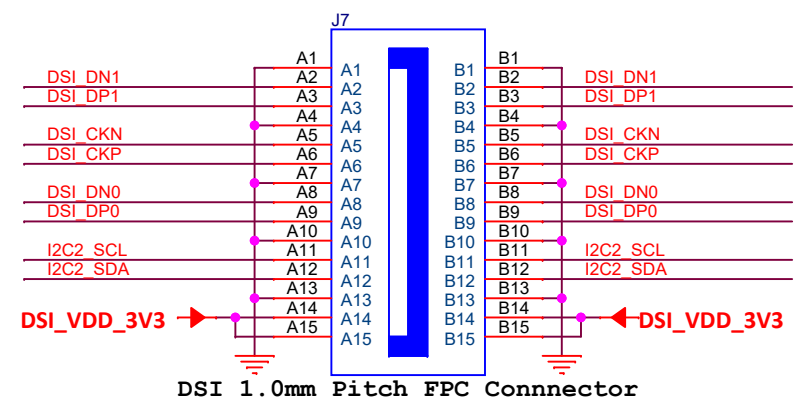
J7

A1 A1
DSI_DN1 A2 A2
DSI_DP1 A3 A3
A4 A4
DSI_CKN A5 A5
DSI_CKP A6 A6
A7 A7
DSI_DN0 A8 A8
DSI_DP0 A9 A9
A10 A10
I2C2_SCL A11 A11
I2C2_SDA A12 A12
A13 A13
DSI_VDD_3V3 A14 A14
A15 A15

B1 B1
B2 B2 DSI_DN1
B3 B3 DSI_DP1
B4 B4
B5 B5 DSI_CKN
B6 B6 DSI_CKP
B7 B7
B8 B8 DSI_DN0
B9 B9 DSI_DP0
B10 B10
B11 B11 I2C2_SCL
B12 B12 I2C2_SDA
B13 B13
B14 B14 DSI_VDD_3V3
B15 B15

DSI 1.0mm Pitch FPC Connnector